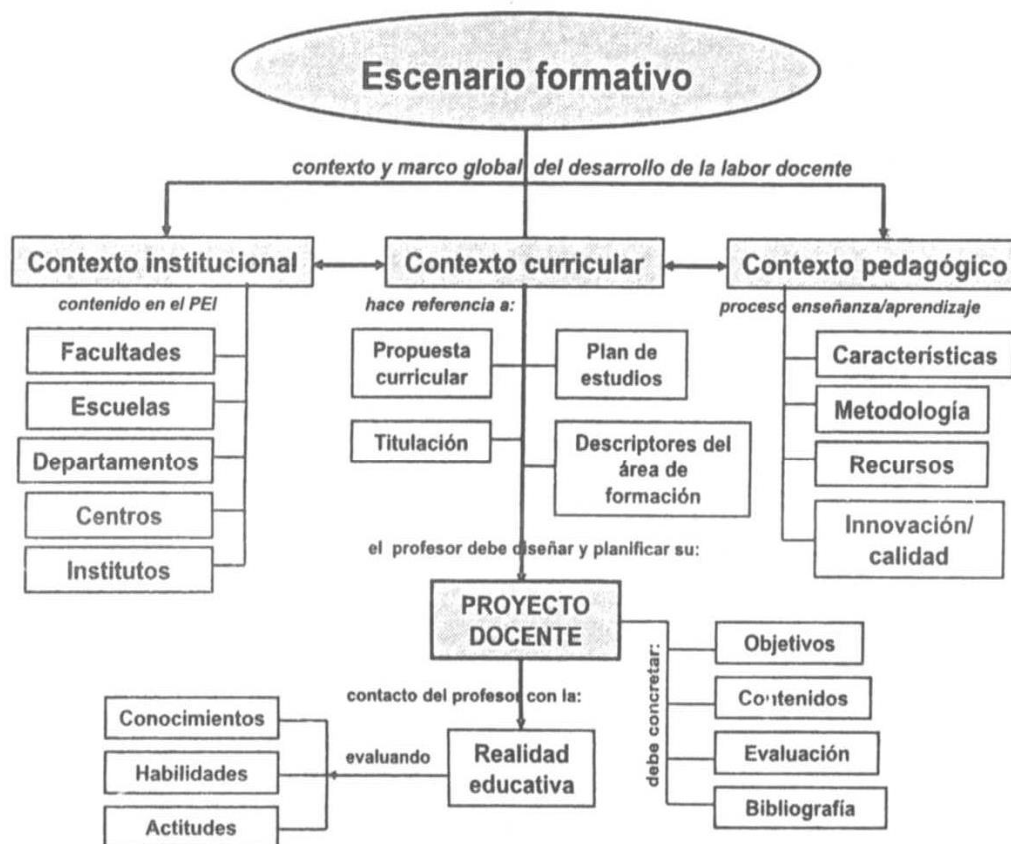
Escenario formativo

contexto y marco global del desarrollo de la labor docente

Contexto institucional

contenido en el PEI

Facultades

Escuelas

Departamentos

Centros

Institutos

Contexto curricular

hace referencia a:

Propuesta curricular

Plan de estudios

Titulación

Descriptores del área de formación

Contexto pedagógico

proceso enseñanza/aprendizaje

Características

Metodología

Recursos

Innovación/ calidad

el profesor debe diseñar y planificar su:

PROYECTO DOCENTE

debe concretar:

Objetivos

Contenidos

Evaluación

Bibliografía

contacto del profesor con la:

Realidad educativa

evaluando

Conocimientos

Habilidades

Actitudes